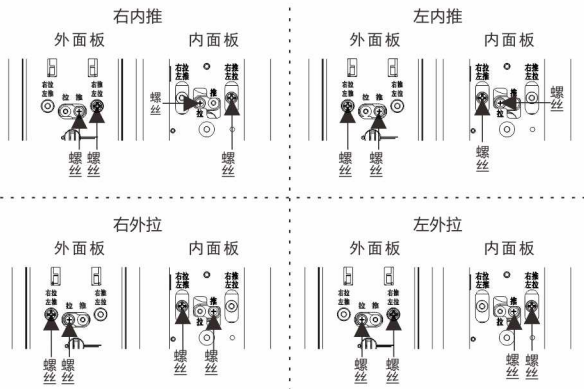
右内推

外面板

内面板

右拉左推

拉 推

右推左拉

右拉左推

右推左拉

推

拉

螺丝

螺丝 螺丝

螺丝

左内推

外面板

内面板

右拉左推

拉 推

右推左拉

右拉左推

右推左拉

推

拉

螺丝

螺丝 螺丝

螺丝

右外拉

外面板

内面板

右拉左推

拉 推

右推左拉

右拉左推

右推左拉

推

拉

螺丝 螺丝

螺丝

左外拉

外面板

内面板

右拉左推

拉 推

右推左拉

右拉左推

右推左拉

推

拉

螺丝 螺丝

螺丝 螺丝